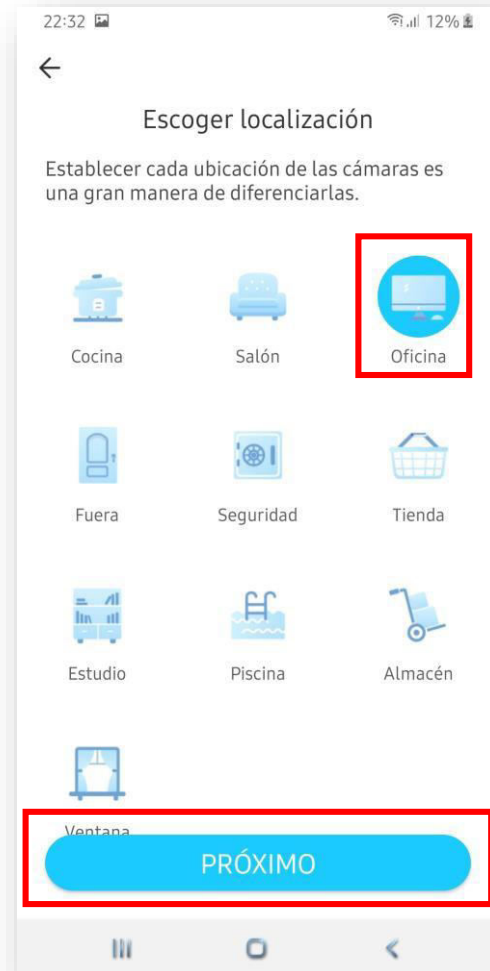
22:32

12%

Escoger localización

Establecer cada ubicación de las cámaras es una gran manera de diferenciarlas.

Cocina
Salón
Oficina

Fuera
Seguridad
Tienda

Estudio
Piscina
Almacén

Ventana

PRÓXIMO